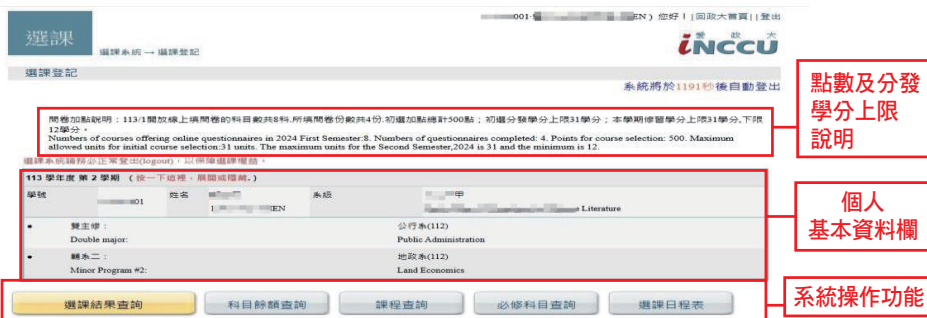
選課

選課系統 → 選課登記

001-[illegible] EN）您好！| 回政大首頁 | | 登出

iNCCU 政大

選課登記

系統將於1191秒後自動登出

點數及分發學分上限說明

問卷加點說明：113/1開放線上填問卷的科目數共8科,所填問卷份數共4份,初選加點總計500點；初選分發學分上限31學分；本學期修習學分上限31學分,下限12學分。
Numbers of courses offering online questionnaires in 2024 First Semester:8. Numbers of questionnaires completed: 4. Points for course selection: 500. Maximum allowed units for initial course selection:31 units. The maximum units for the Second Semester,2024 is 31 and the minimum is 12.

選課系統請務必正常登出(logout)，以保障選課權益。

113 學年度 第 2 學期 （按一下這裡，展開或隱藏。）

個人基本資料欄

| 學號 | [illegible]01 | 姓名 | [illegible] EN | 系級 | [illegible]甲 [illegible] Literature |
|---|---|---|---|---|---|
| • | 雙主修：<br>Double major: | | | 公行系(112)<br>Public Administration | |
| • | 輔系二：<br>Minor Program #2: | | | 地政系(112)<br>Land Economics | |

系統操作功能

選課結果查詢 | 科目餘額查詢 | 課程查詢 | 必修科目查詢 | 選課日程表